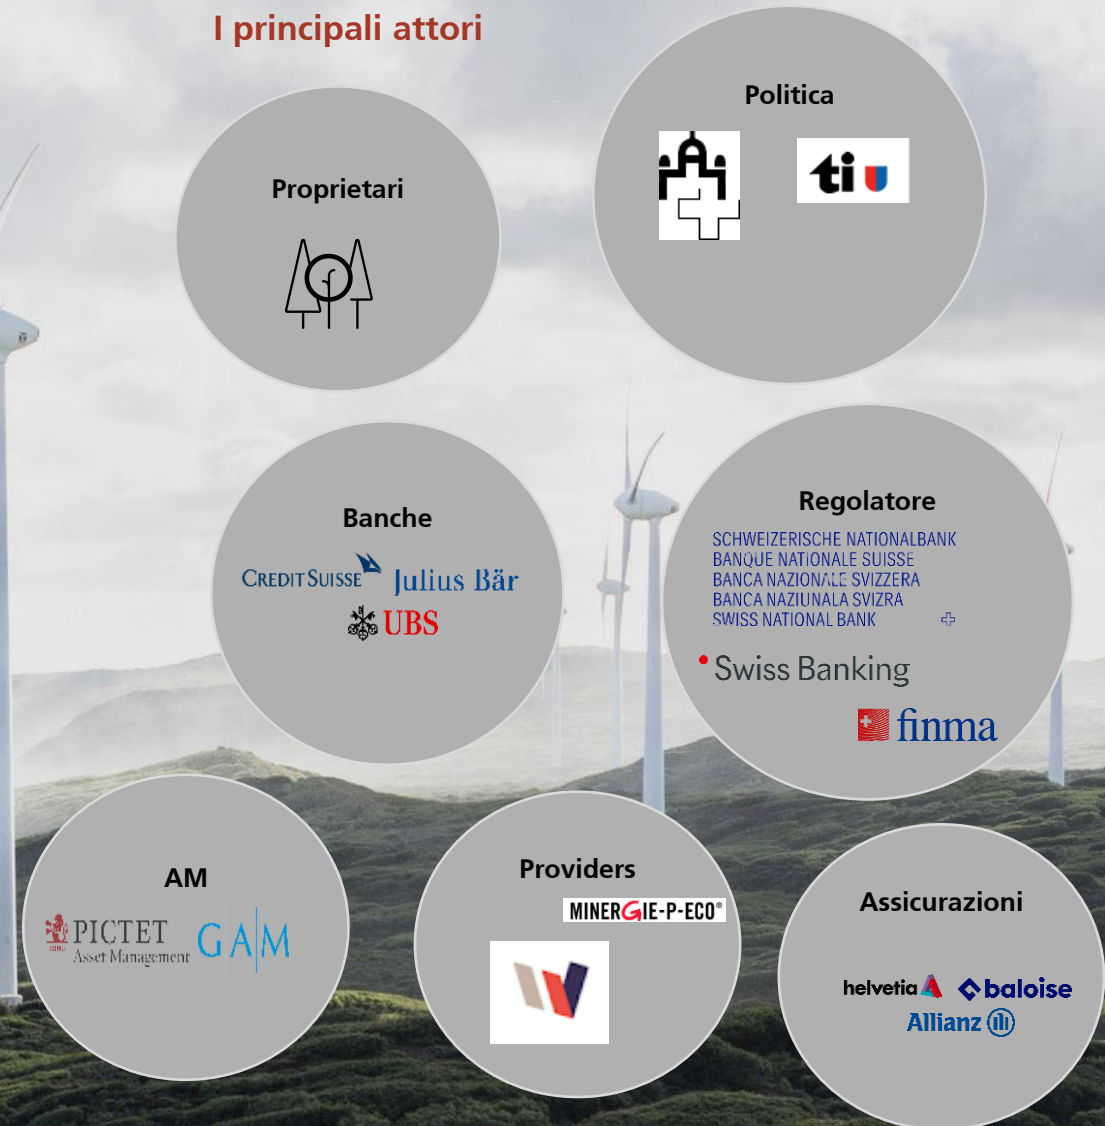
I principali attori

Proprietari

Politica

ti

Banche

CREDIT SUISSE Julius Bär

UBS

Regolatore

SCHWEIZERISCHE NATIONALBANK
BANQUE NATIONALE SUISSE
BANCA NAZIONALE SVIZZERA
BANCA NAZIUNALA SVIZRA
SWISS NATIONAL BANK

Swiss Banking

finma

AM

PICTET
Asset Management

GAM

Providers

MINERGIE-P-ECO®

Assicurazioni

helvetia baloise

Allianz